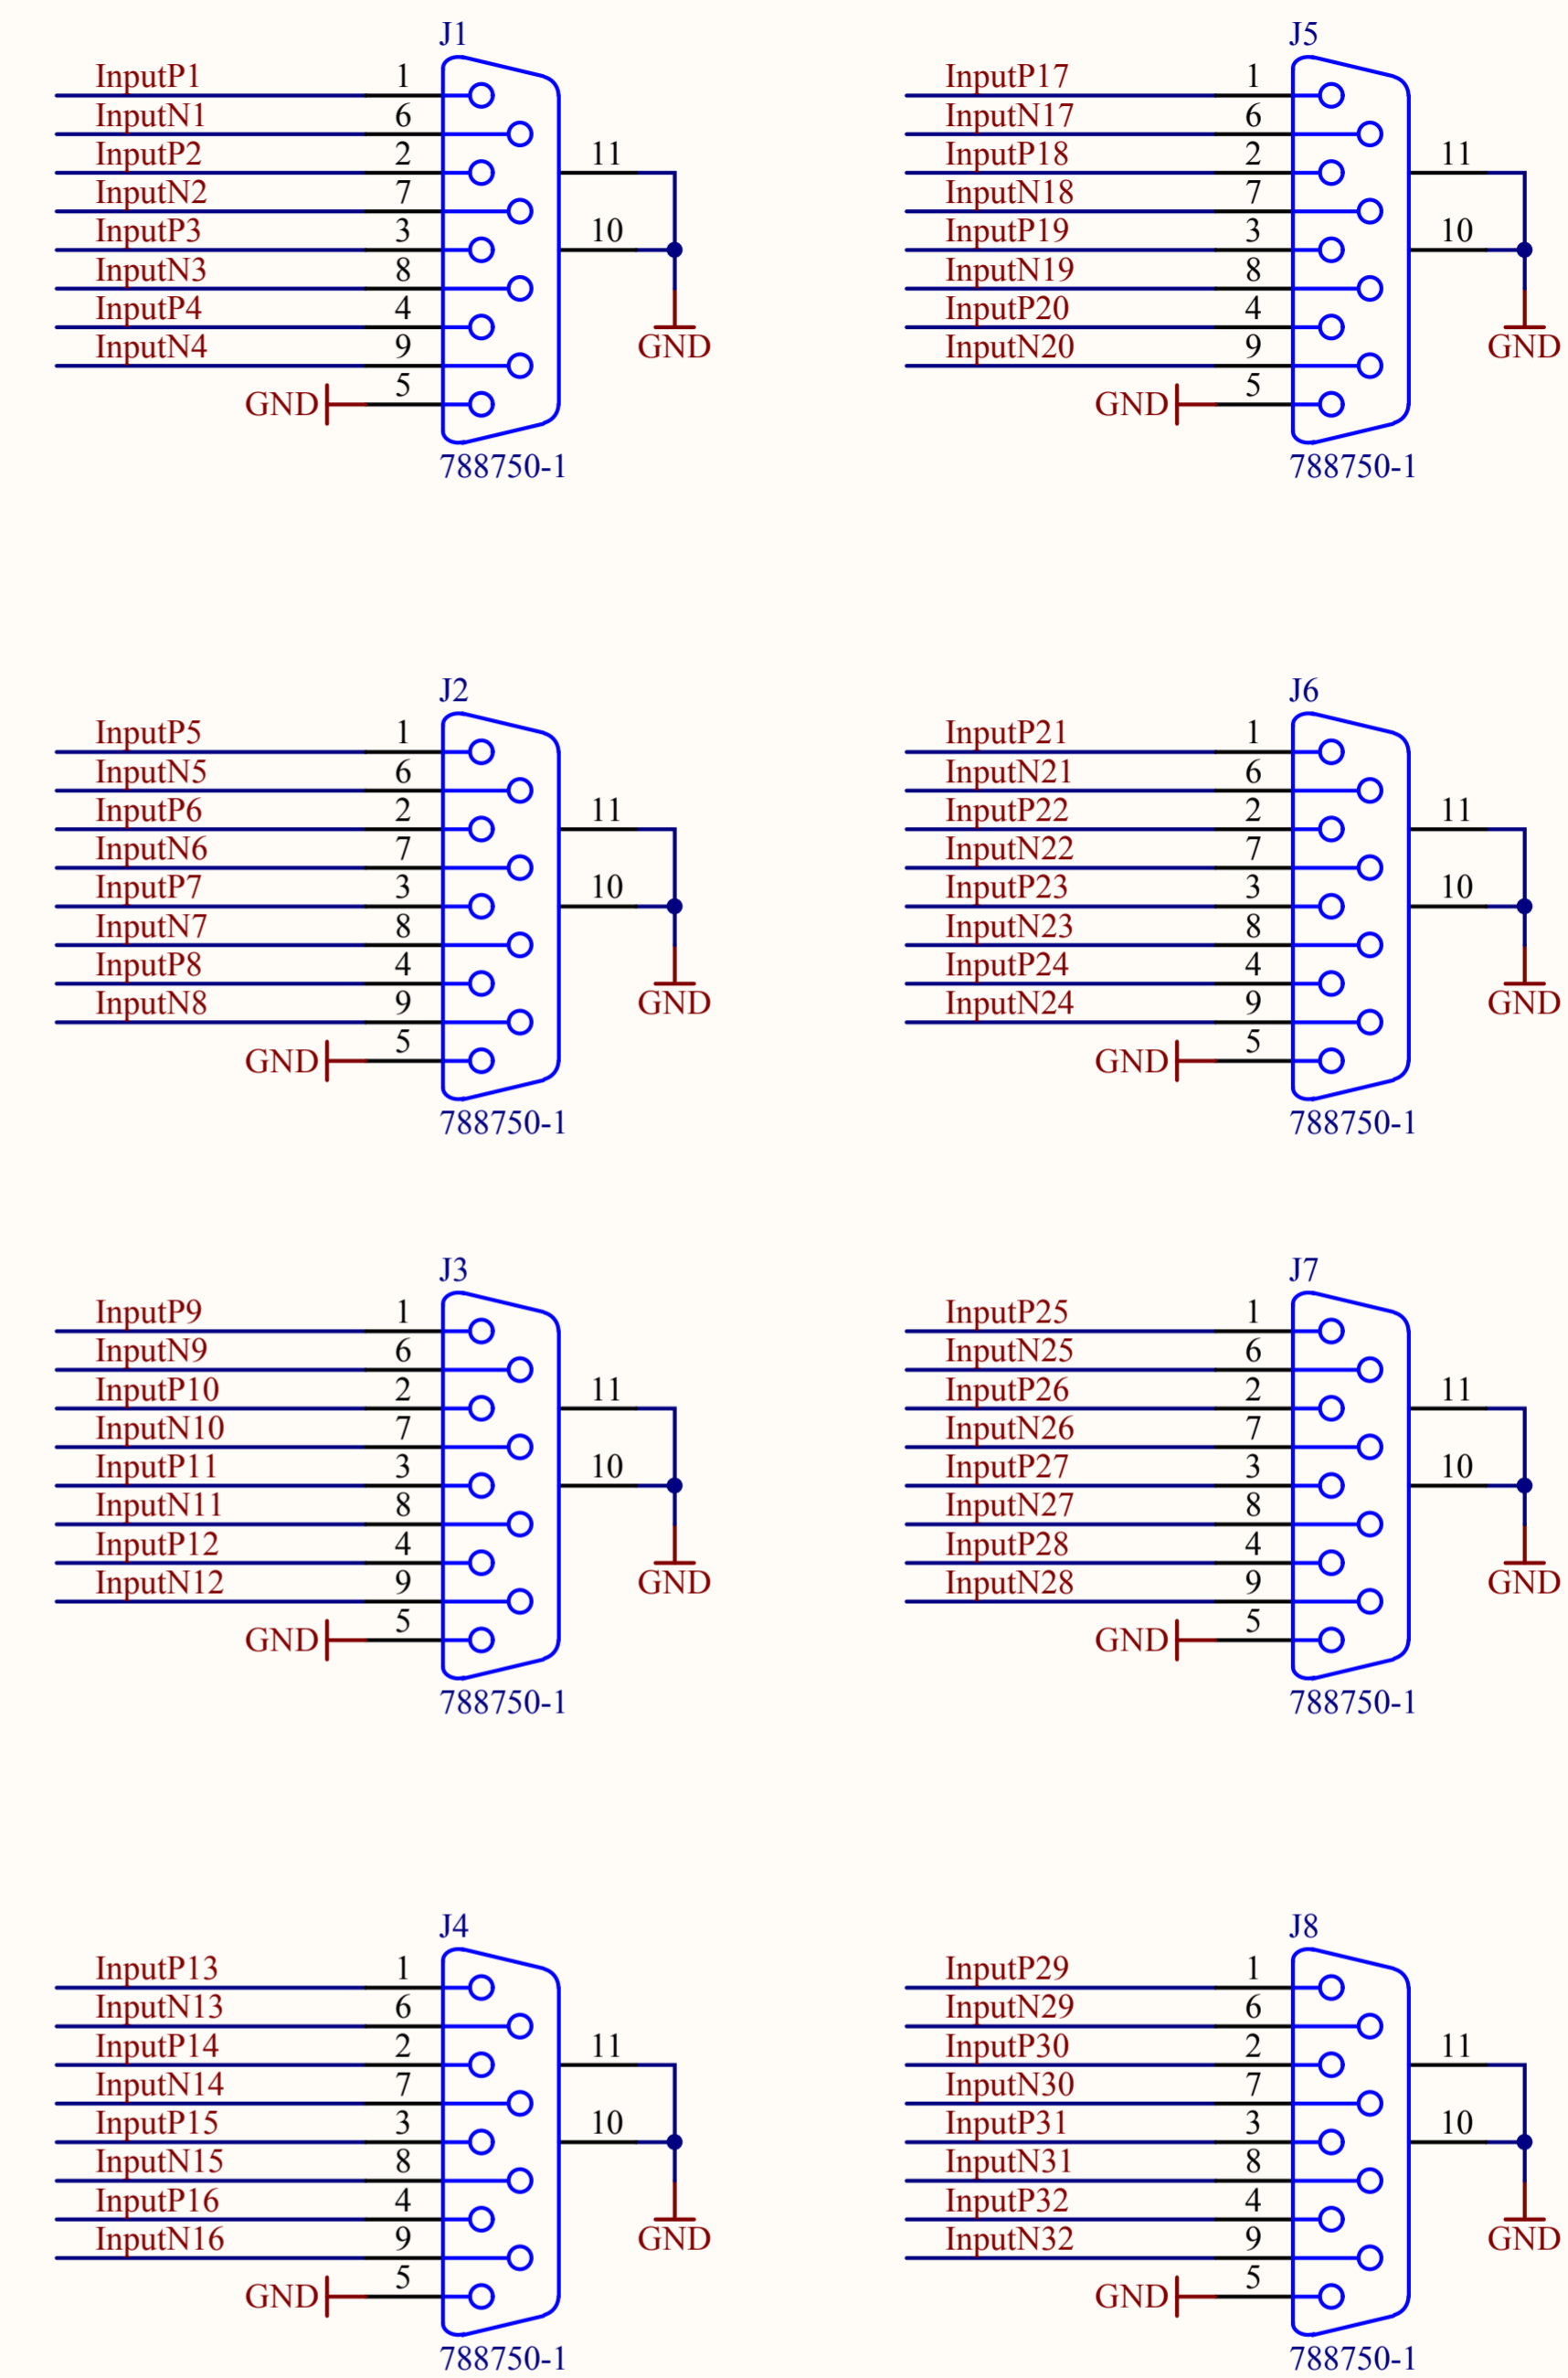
J1
InputP1 1
InputN1 6
InputP2 2
InputN2 7
InputP3 3
InputN3 8
InputP4 4
InputN4 9
GND 5
11
10
GND
788750-1

J5
InputP17 1
InputN17 6
InputP18 2
InputN18 7
InputP19 3
InputN19 8
InputP20 4
InputN20 9
GND 5
11
10
GND
788750-1

J2
InputP5 1
InputN5 6
InputP6 2
InputN6 7
InputP7 3
InputN7 8
InputP8 4
InputN8 9
GND 5
11
10
GND
788750-1

J6
InputP21 1
InputN21 6
InputP22 2
InputN22 7
InputP23 3
InputN23 8
InputP24 4
InputN24 9
GND 5
11
10
GND
788750-1

J3
InputP9 1
InputN9 6
InputP10 2
InputN10 7
InputP11 3
InputN11 8
InputP12 4
InputN12 9
GND 5
11
10
GND
788750-1

J7
InputP25 1
InputN25 6
InputP26 2
InputN26 7
InputP27 3
InputN27 8
InputP28 4
InputN28 9
GND 5
11
10
GND
788750-1

J4
InputP13 1
InputN13 6
InputP14 2
InputN14 7
InputP15 3
InputN15 8
InputP16 4
InputN16 9
GND 5
11
10
GND
788750-1

J8
InputP29 1
InputN29 6
InputP30 2
InputN30 7
InputP31 3
InputN31 8
InputP32 4
InputN32 9
GND 5
11
10
GND
788750-1